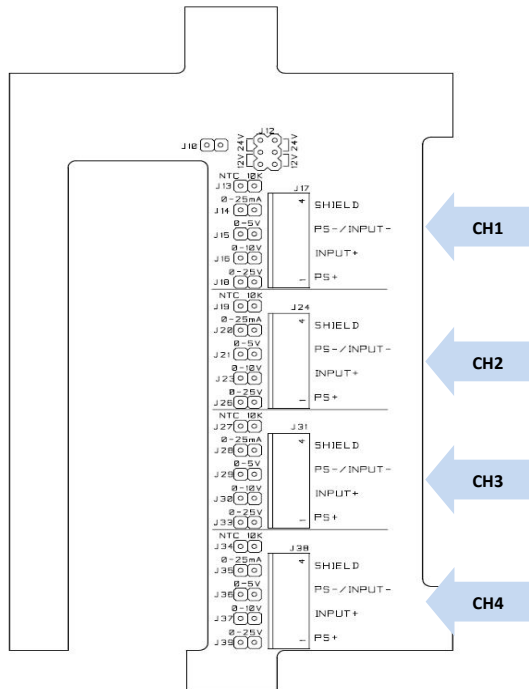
J10
J12
24V
12V
24V
12V

NTC 10K
J13
0-25mA
J14
0-5V
J15
0-10V
J16
0-25V
J18
J17
4
SHIELD
PS-/INPUT-
INPUT+
PS+
CH1

NTC 10K
J19
0-25mA
J20
0-5V
J21
0-10V
J23
0-25V
J26
J24
4
SHIELD
PS-/INPUT-
INPUT+
PS+
CH2

NTC 10K
J27
0-25mA
J28
0-5V
J29
0-10V
J30
0-25V
J33
J31
4
SHIELD
PS-/INPUT-
INPUT+
PS+
CH3

NTC 10K
J34
0-25mA
J35
0-5V
J36
0-10V
J37
0-25V
J39
J38
4
SHIELD
PS-/INPUT-
INPUT+
PS+
CH4